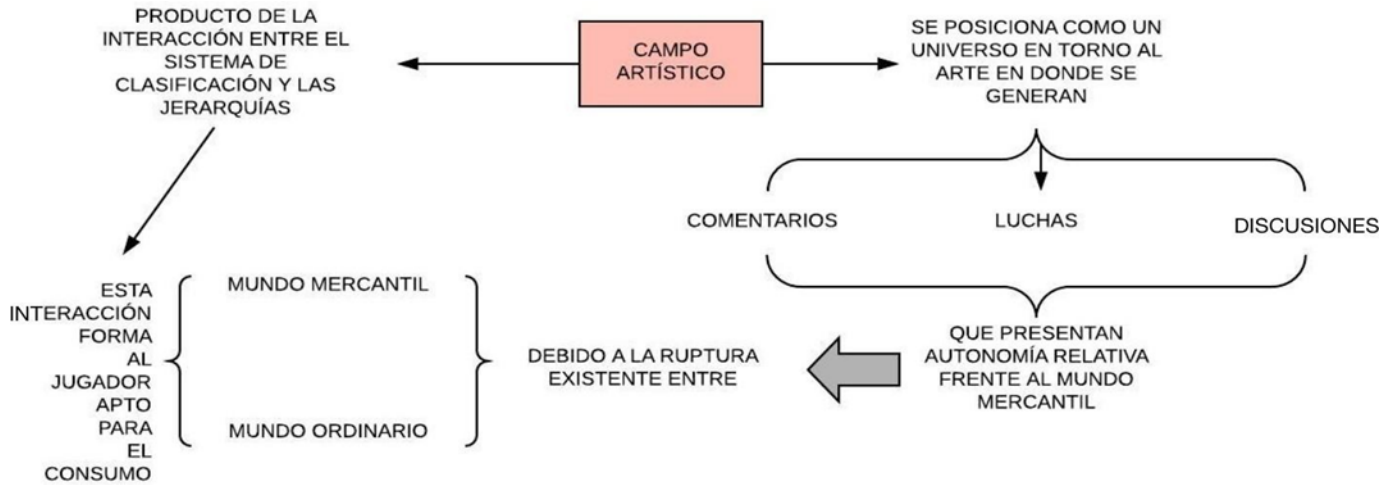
PRODUCTO DE LA INTERACCIÓN ENTRE EL SISTEMA DE CLASIFICACIÓN Y LAS JERARQUÍAS

CAMPO ARTÍSTICO

SE POSICIONA COMO UN UNIVERSO EN TORNO AL ARTE EN DONDE SE GENERAN

COMENTARIOS

LUCHAS

DISCUSIONES

QUE PRESENTAN AUTONOMÍA RELATIVA FRENTE AL MUNDO MERCANTIL

DEBIDO A LA RUPTURA EXISTENTE ENTRE

MUNDO MERCANTIL

MUNDO ORDINARIO

ESTA INTERACCIÓN FORMA AL JUGADOR APTO PARA EL CONSUMO